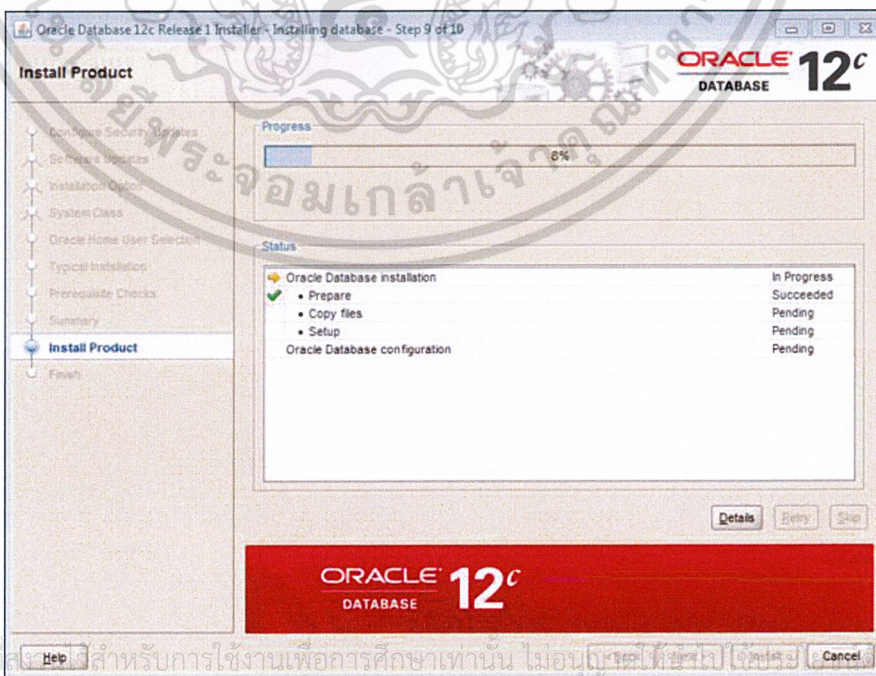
Oracle Database 12c Release 1 Installer - Installing database - Step 9 of 10

Install Product

ORACLE DATABASE $12^c$

Configure Security Updates
Software Updates
Installation Option
System Class
Oracle Home User Selection
Typical Installation
Prerequisite Checks
Summary
Install Product
Finish

Progress

6%

Status

| | |
|---|---|
| Oracle Database installation | In Progress |
| • Prepare | Succeeded |
| • Copy files | Pending |
| • Setup | Pending |
| Oracle Database configuration | Pending |

Details Retry Skip

ORACLE DATABASE $12^c$

Help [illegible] Cancel

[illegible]สำหรับการใช้งานเพื่อการศึกษาเท่านั้น ไม่อนุญาตให้นำไปใช้ประ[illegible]

จอมเกล้าเจ้าคุณทหาร